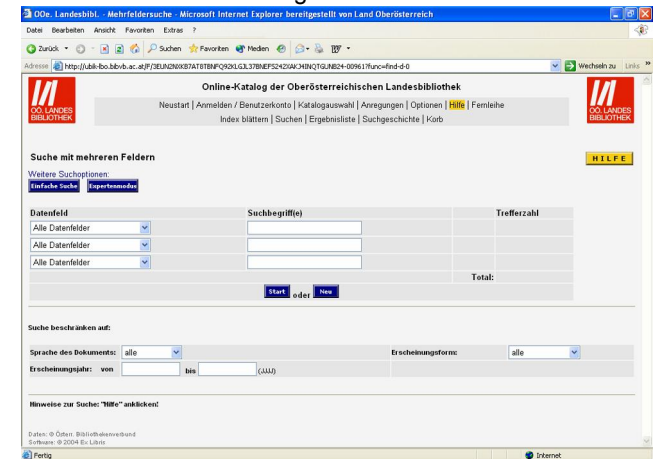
OOe. Landesbibl. - Mehrfeldersuche - Microsoft Internet Explorer bereitgestellt von Land Oberösterreich

Datei Bearbeiten Ansicht Favoriten Extras ?

Zurück Suchen Favoriten Medien

Adresse http://ubik-lbo.bibvb.ac.at/F/3EUN2NXKB7AT8TBNFQ92KLGJL37BNEF5242XAKJ4INQTGUNB24-00961?func=find-d-0 Wechseln zu Links

OÖ. LANDES BIBLIOTHEK

Online-Katalog der Oberösterreichischen Landesbibliothek

Neustart | Anmelden / Benutzerkonto | Katalogauswahl | Anregungen | Optionen | Hilfe | Fernleihe
Index blättern | Suchen | Ergebnisliste | Suchgeschichte | Korb

OÖ. LANDES BIBLIOTHEK

Suche mit mehreren Feldern

HILFE

Weitere Suchoptionen:
Einfache Suche Expertenmodus

| Datenfeld | Suchbegriff(e) | Trefferzahl |
|---|---|---|
| Alle Datenfelder | | |
| Alle Datenfelder | | |
| Alle Datenfelder | | |
| | | Total: |

Start oder New

Suche beschränken auf:

Sprache des Dokuments: alle
Erscheinungsform: alle
Erscheinungsjahr: von bis (JJJJ)

Hinweise zur Suche: "Hilfe" anklicken!

Daten: © Österr. Bibliothekenverbund
Software: © 2004 Ex Libris

Fertig
Internet